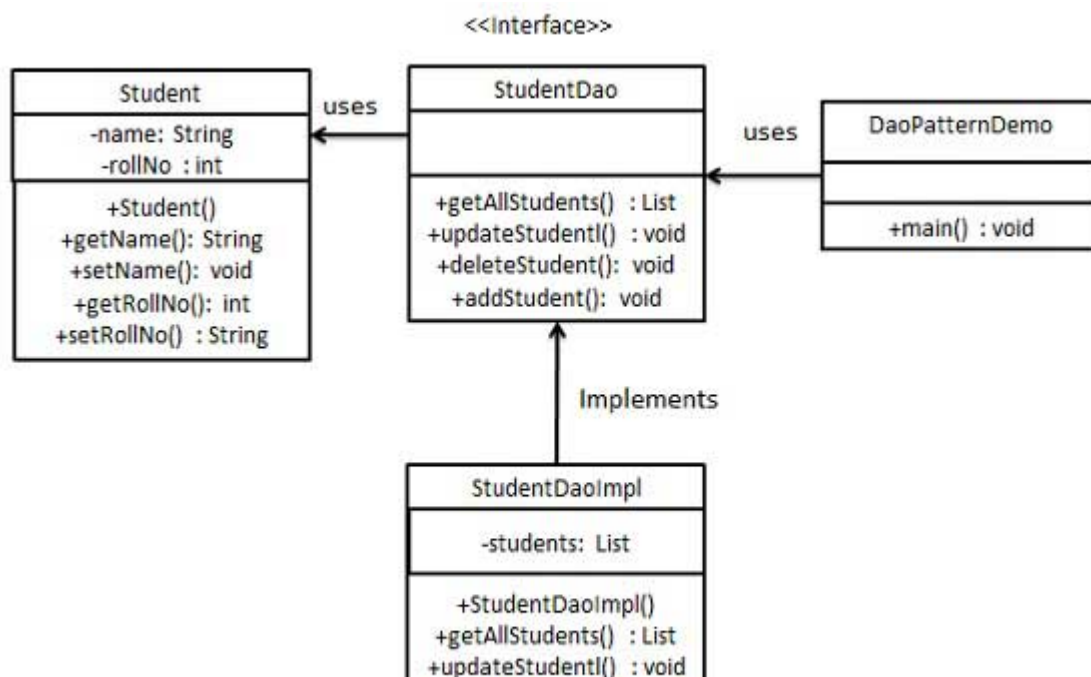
<<Interface>>

Student

-name: String
-rollNo : int

+Student()
+getName(): String
+setName(): void
+getRollNo(): int
+setRollNo() : String

uses

StudentDao

+getAllStudents() : List
+updateStudentl() : void
+deleteStudent(): void
+addStudent(): void

uses

DaoPatternDemo

+main() : void

Implements

StudentDaoImpl

-students: List

+StudentDaoImpl()
+getAllStudents() : List
+updateStudentl() : void